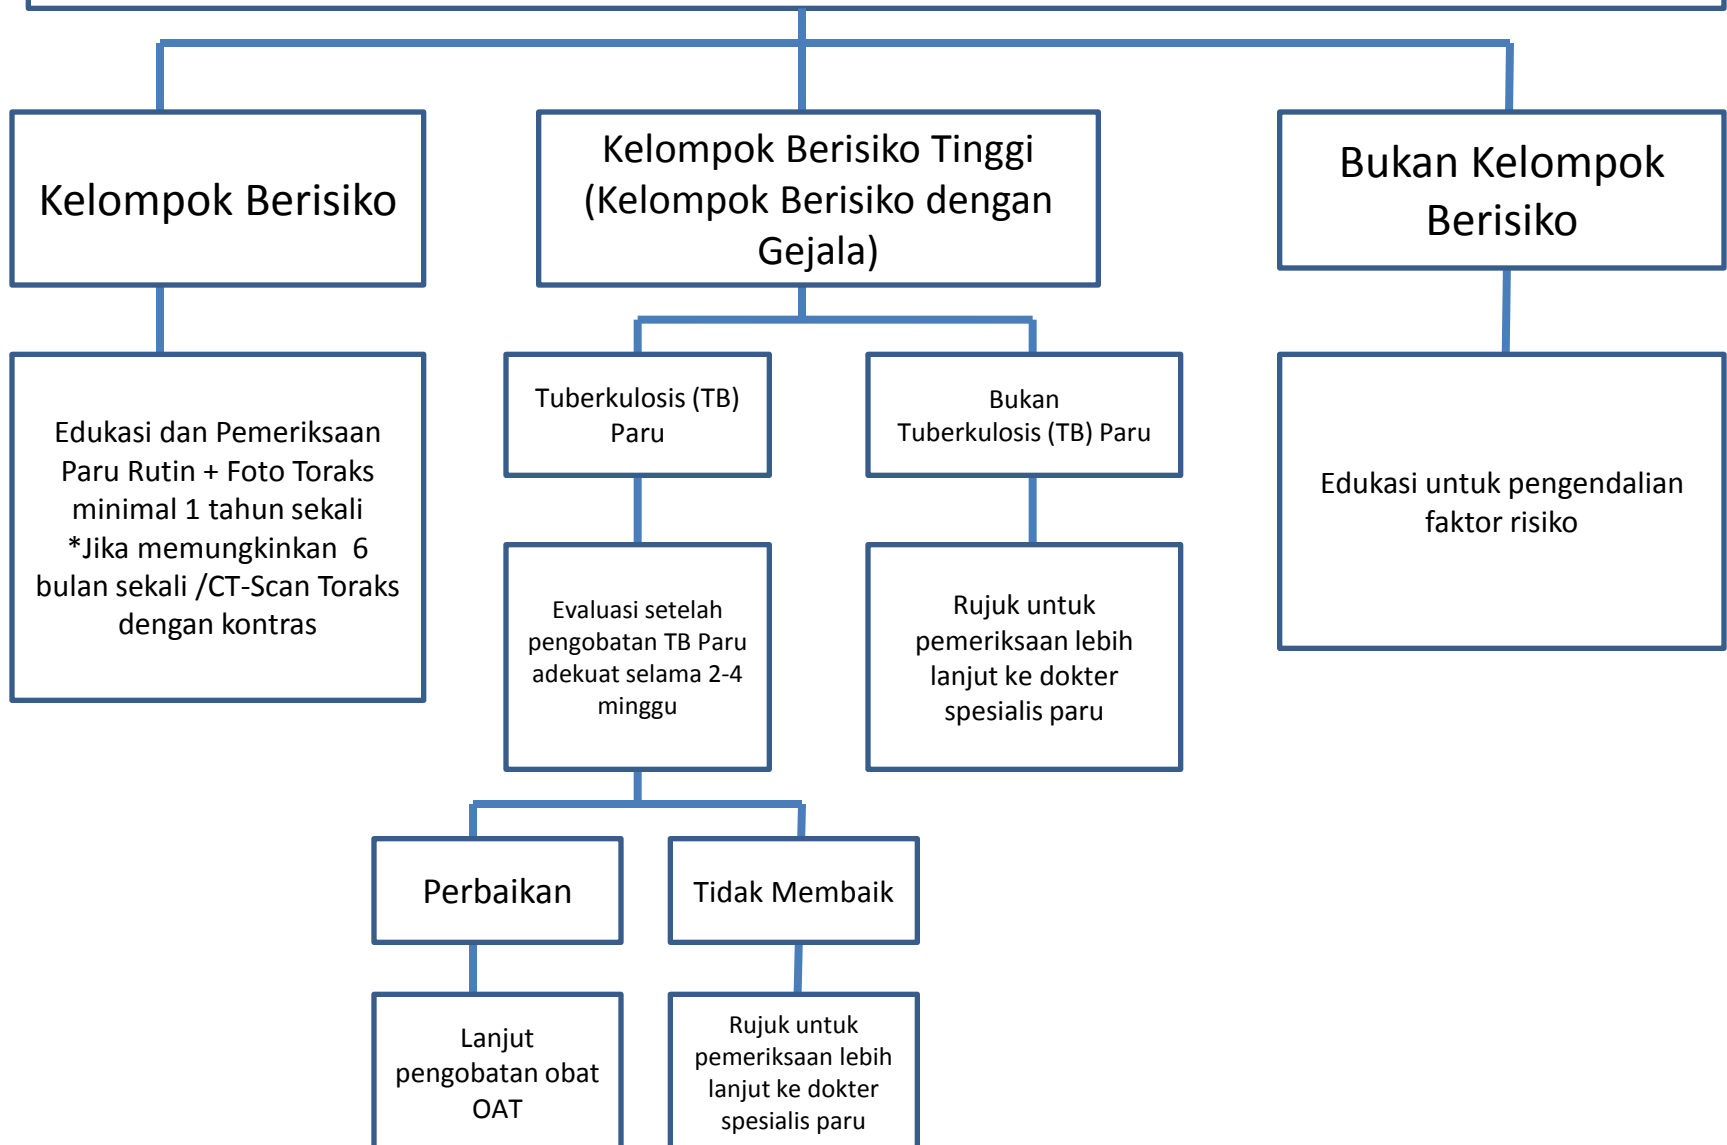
Kelompok Berisiko

Kelompok Berisiko Tinggi (Kelompok Berisiko dengan Gejala)

Bukan Kelompok Berisiko

Edukasi dan Pemeriksaan Paru Rutin + Foto Toraks minimal 1 tahun sekali *Jika memungkinkan 6 bulan sekali /CT-Scan Toraks dengan kontras

Tuberkulosis (TB) Paru

Bukan Tuberkulosis (TB) Paru

Edukasi untuk pengendalian faktor risiko

Evaluasi setelah pengobatan TB Paru adekuat selama 2-4 minggu

Rujuk untuk pemeriksaan lebih lanjut ke dokter spesialis paru

Perbaikan

Tidak Membaik

Lanjut pengobatan obat OAT

Rujuk untuk pemeriksaan lebih lanjut ke dokter spesialis paru